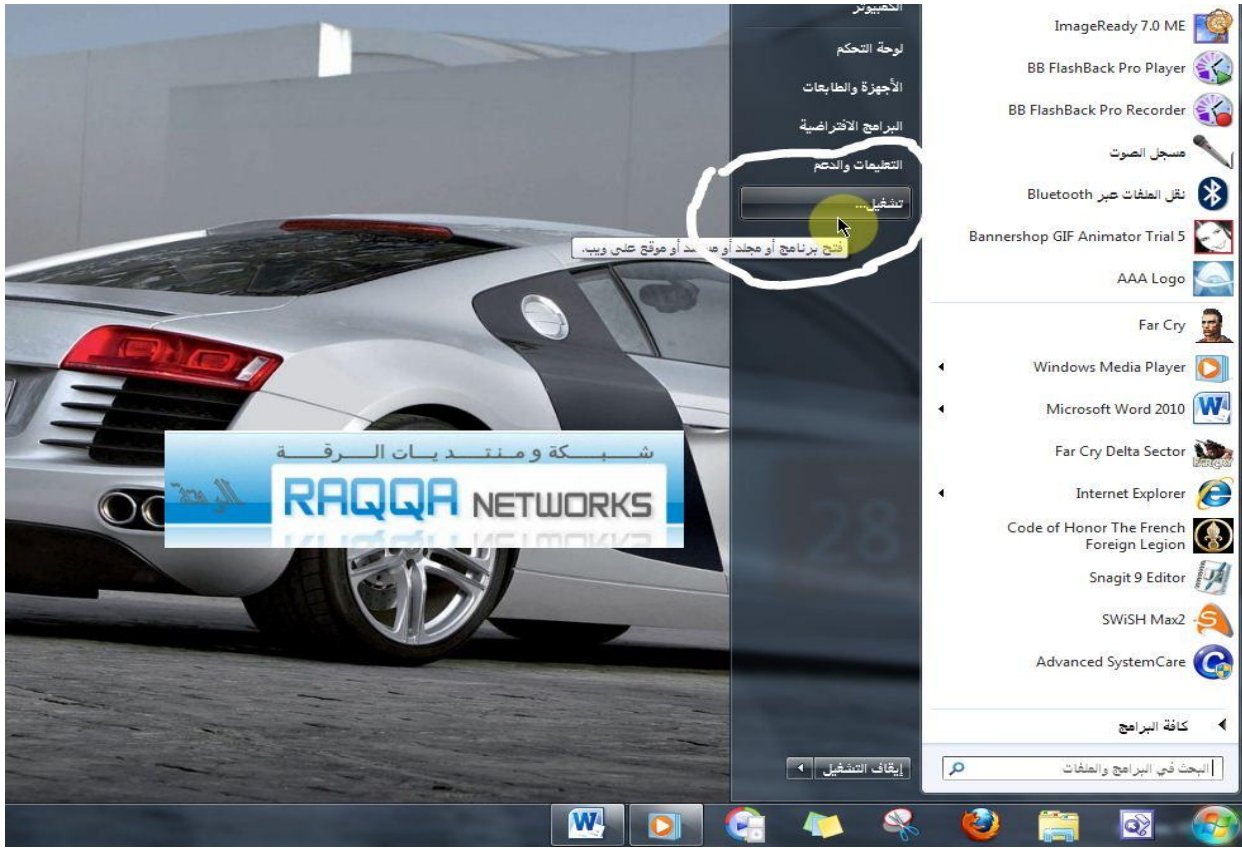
الكمبيوتر
لوحة التحكم
الأجهزة والطابعات
البرامج الافتراضية
التعليمات والدعم
تشغيل...
فتح برنامج أو مجلد أو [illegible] أو موقع على ويب.

ImageReady 7.0 ME
BB FlashBack Pro Player
BB FlashBack Pro Recorder
مسجل الصوت
نقل الملفات عبر Bluetooth
Bannershop GIF Animator Trial 5
AAA Logo
Far Cry
Windows Media Player
Microsoft Word 2010
Far Cry Delta Sector
Internet Explorer
Code of Honor The French Foreign Legion
Snagit 9 Editor
SWiSH Max2
Advanced SystemCare
كافة البرامج
البحث في البرامج والملفات
إيقاف التشغيل

شـبـكـة ومـنـتـديـات الـرقـة
RAQQA NETWORKS